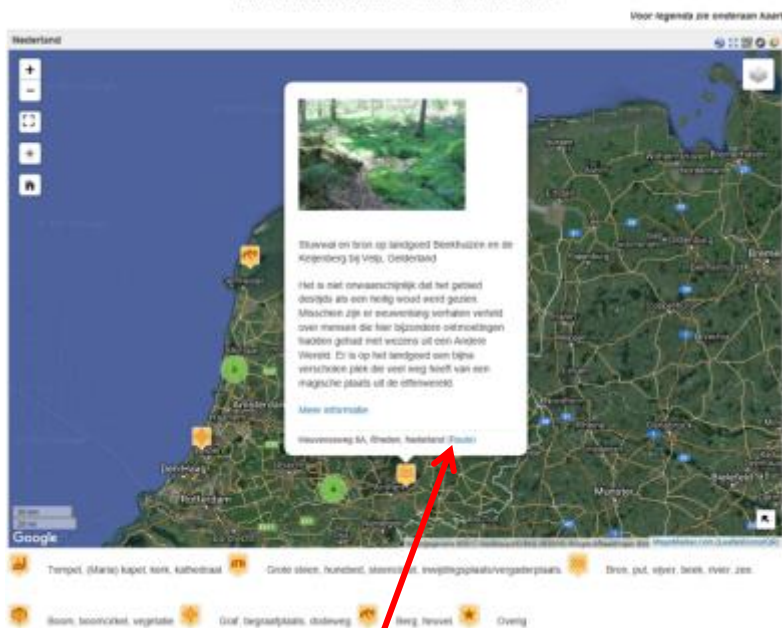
Voor legenda zie onderaan kaart

Nederland

Stuwwal en bron op landgoed Beekhuizen en de Keijenberg bij Velp, Gelderland

Het is niet onwaarschijnlijk dat het gebied destijds als een heilig woud werd gezien. Misschien zijn er eeuwenlang verhalen verteld over mensen die hier bijzondere ontmoetingen hadden gehad met wezens uit een Andere Wereld. Er is op het landgoed een bijna verscholen plek die veel weg heeft van een magische plaats uit de elfenwereld.

Meer informatie

Heuvensweg 8A, Rheden, Nederland (Route)

Google

MapsMarker.com (Leaflet/Mount4J)

Tempel, (Maria) kapel, kerk, kathedraal
Grote steen, hunebed, steencirkel, inwijdingsplaats/vergaderplaats
Bron, put, vijver, beek, rivier, zee
Boom, boomcirkel, vegetatie
Graf, begraafplaats, dodenweg
Berg, heuvel
Overig